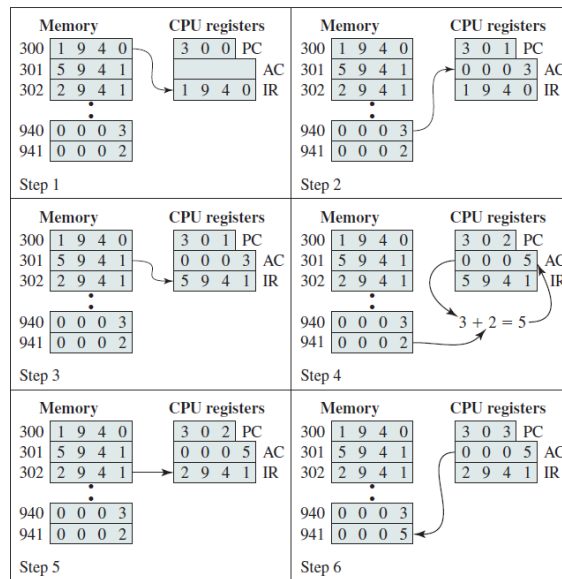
Memory
300 1 9 4 0
301 5 9 4 1
302 2 9 4 1
940 0 0 0 3
941 0 0 0 2

CPU registers
3 0 0 PC
AC
1 9 4 0 IR

Step 1

Memory
300 1 9 4 0
301 5 9 4 1
302 2 9 4 1
940 0 0 0 3
941 0 0 0 2

CPU registers
3 0 1 PC
0 0 0 3 AC
1 9 4 0 IR

Step 2

Memory
300 1 9 4 0
301 5 9 4 1
302 2 9 4 1
940 0 0 0 3
941 0 0 0 2

CPU registers
3 0 1 PC
0 0 0 3 AC
5 9 4 1 IR

Step 3

Memory
300 1 9 4 0
301 5 9 4 1
302 2 9 4 1
940 0 0 0 3
941 0 0 0 2

CPU registers
3 0 2 PC
0 0 0 5 AC
5 9 4 1 IR

$3 + 2 = 5$

Step 4

Memory
300 1 9 4 0
301 5 9 4 1
302 2 9 4 1
940 0 0 0 3
941 0 0 0 2

CPU registers
3 0 2 PC
0 0 0 5 AC
2 9 4 1 IR

Step 5

Memory
300 1 9 4 0
301 5 9 4 1
302 2 9 4 1
940 0 0 0 3
941 0 0 0 5

CPU registers
3 0 3 PC
0 0 0 5 AC
2 9 4 1 IR

Step 6